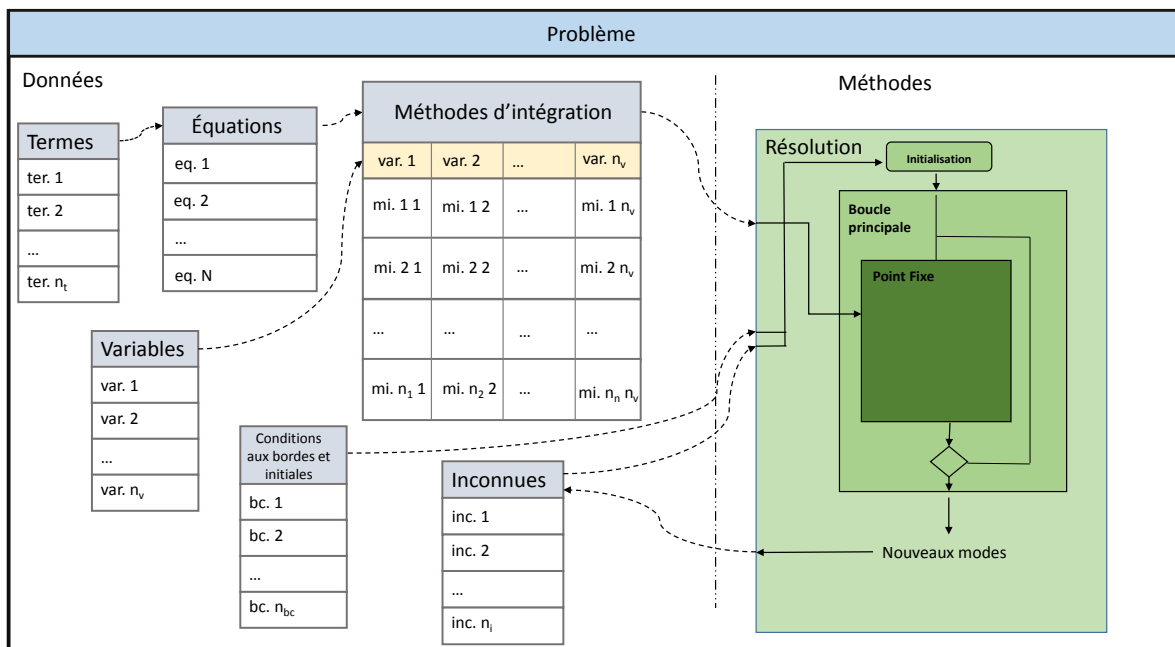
Problème

Données

Méthodes

| Termes |
|---|
| ter. 1 |
| ter. 2 |
| … |
| ter. $n_t$ |

| Équations |
|---|
| eq. 1 |
| eq. 2 |
| … |
| eq. N |

Méthodes d'intégration

| var. 1 | var. 2 | … | var. $n_v$ |
|---|---|---|---|
| mi. 1 1 | mi. 1 2 | … | mi. 1 $n_v$ |
| mi. 2 1 | mi. 2 2 | … | mi. 2 $n_v$ |
| … | … | … | … |
| mi. $n_1$ 1 | mi. $n_2$ 2 | … | mi. $n_n$ $n_v$ |

| Variables |
|---|
| var. 1 |
| var. 2 |
| … |
| var. $n_v$ |

| Conditions aux bordes et initiales |
|---|
| bc. 1 |
| bc. 2 |
| … |
| bc. $n_{bc}$ |

| Inconnues |
|---|
| inc. 1 |
| inc. 2 |
| … |
| inc. $n_i$ |

Résolution

Initialisation

Boucle principale

Point Fixe

Nouveaux modes